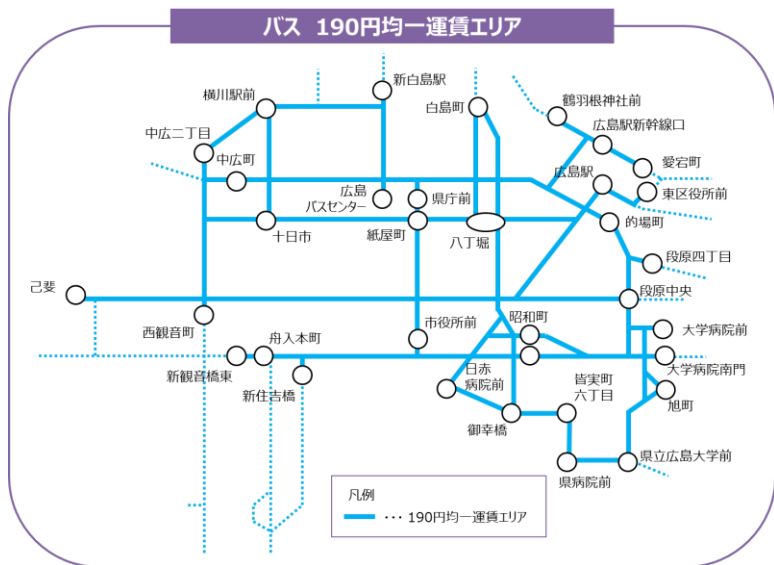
バス 190円均一運賃エリア

新白島駅
横川駅前
白島町
鶴羽根神社前
中広二丁目
広島駅新幹線口
中広町
広島駅
愛宕町
広島バスセンター
県庁前
東区役所前
十日市
紙屋町
八丁堀
的場町
段原四丁目
己斐
段原中央
西観音町
市役所前
昭和町
大学病院前
舟入本町
新観音橋東
日赤病院前
大学病院南門
新住吉橋
皆実町六丁目
旭町
御幸橋
県立広島大学前
県病院前

凡例
・・・ 190円均一運賃エリア